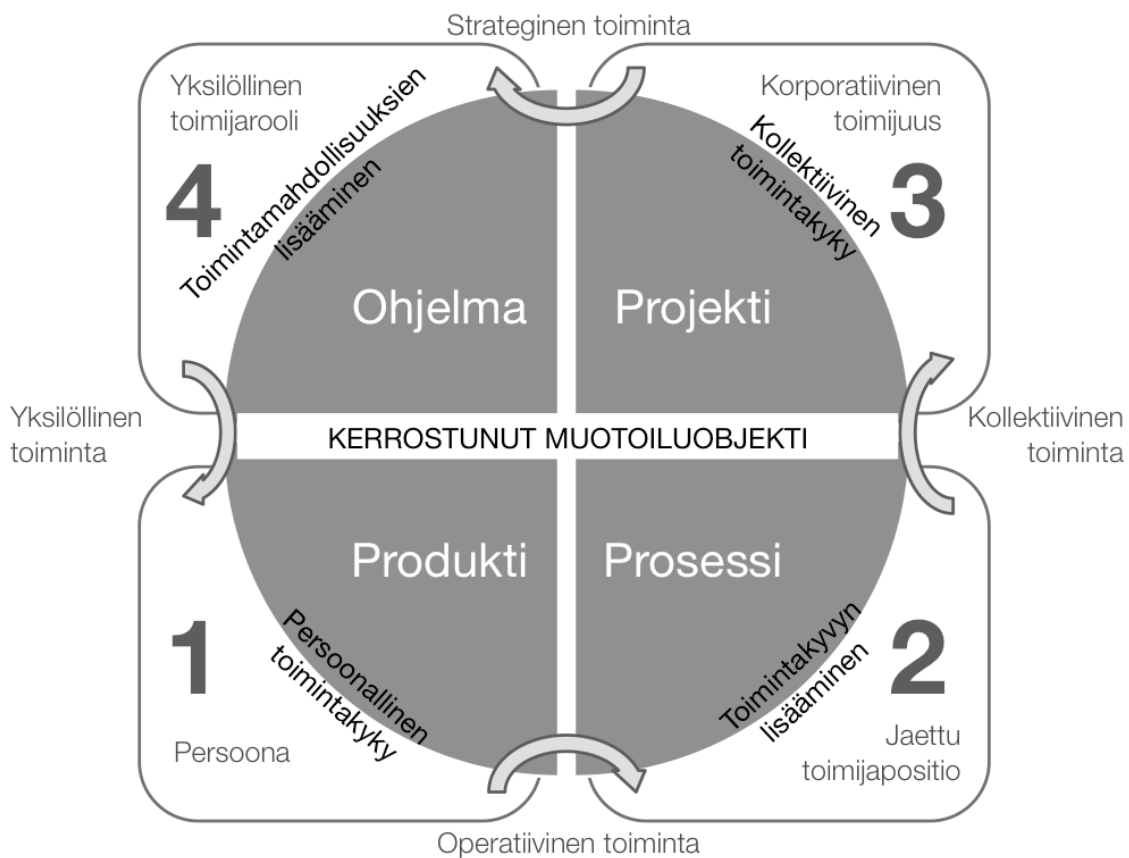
Strateginen toiminta

Yksilöllinen toimijarooli

Toimintamahdollisuuksien lisääminen

4

Korporatiivinen toimijuus

Kollektiivinen toimintakyky

3

Ohjelma

Projekti

Yksilöllinen toiminta

KERROSTUNUT MUOTOILUOBJEKTI

Kollektiivinen toiminta

Produkti

Prosessi

1

Persoonallinen toimintakyky

Persoona

Toimintakyvyn lisääminen

2

Jaettu toimijapositio

Operatiivinen toiminta